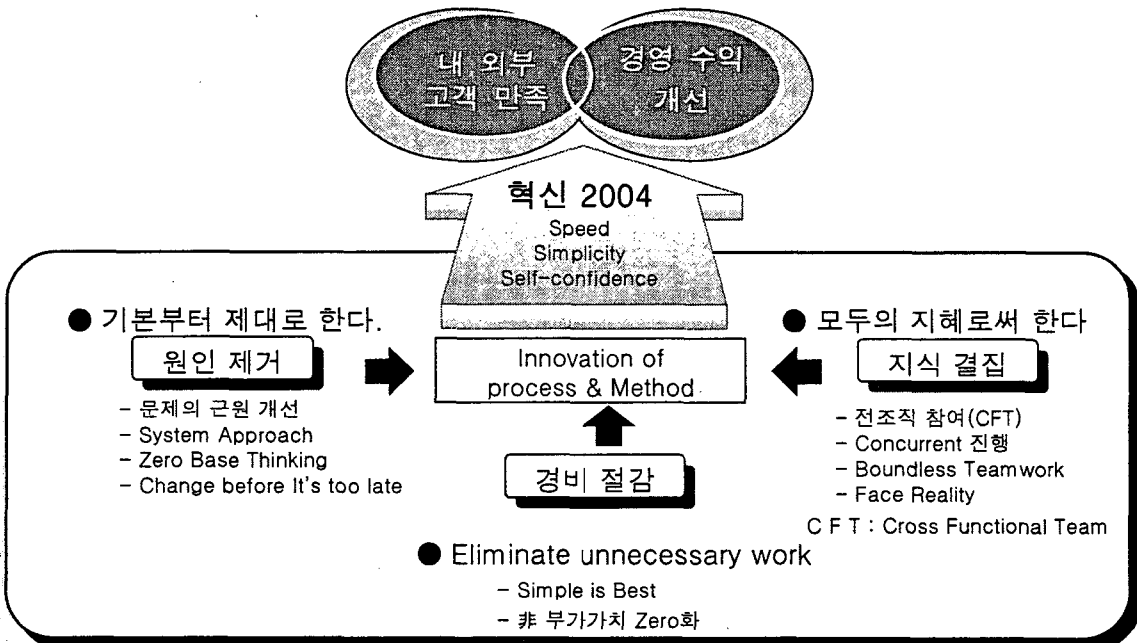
내 외부
고객 만족

경영 수익
개선

혁신 2004
Speed
Simplicity
Self-confidence

● 기본부터 제대로 한다.

원인 제거

- 문제의 근원 개선
- System Approach
- Zero Base Thinking
- Change before It's too late

Innovation of
process & Method

● 모두의 지혜로써 한다

지식 결집

- 전조직 참여(CFT)
- Concurrent 진행
- Boundless Teamwork
- Face Reality

경비 절감

C F T : Cross Functional Team

● Eliminate unnecessary work

- Simple is Best
- 非 부가가치 Zero화